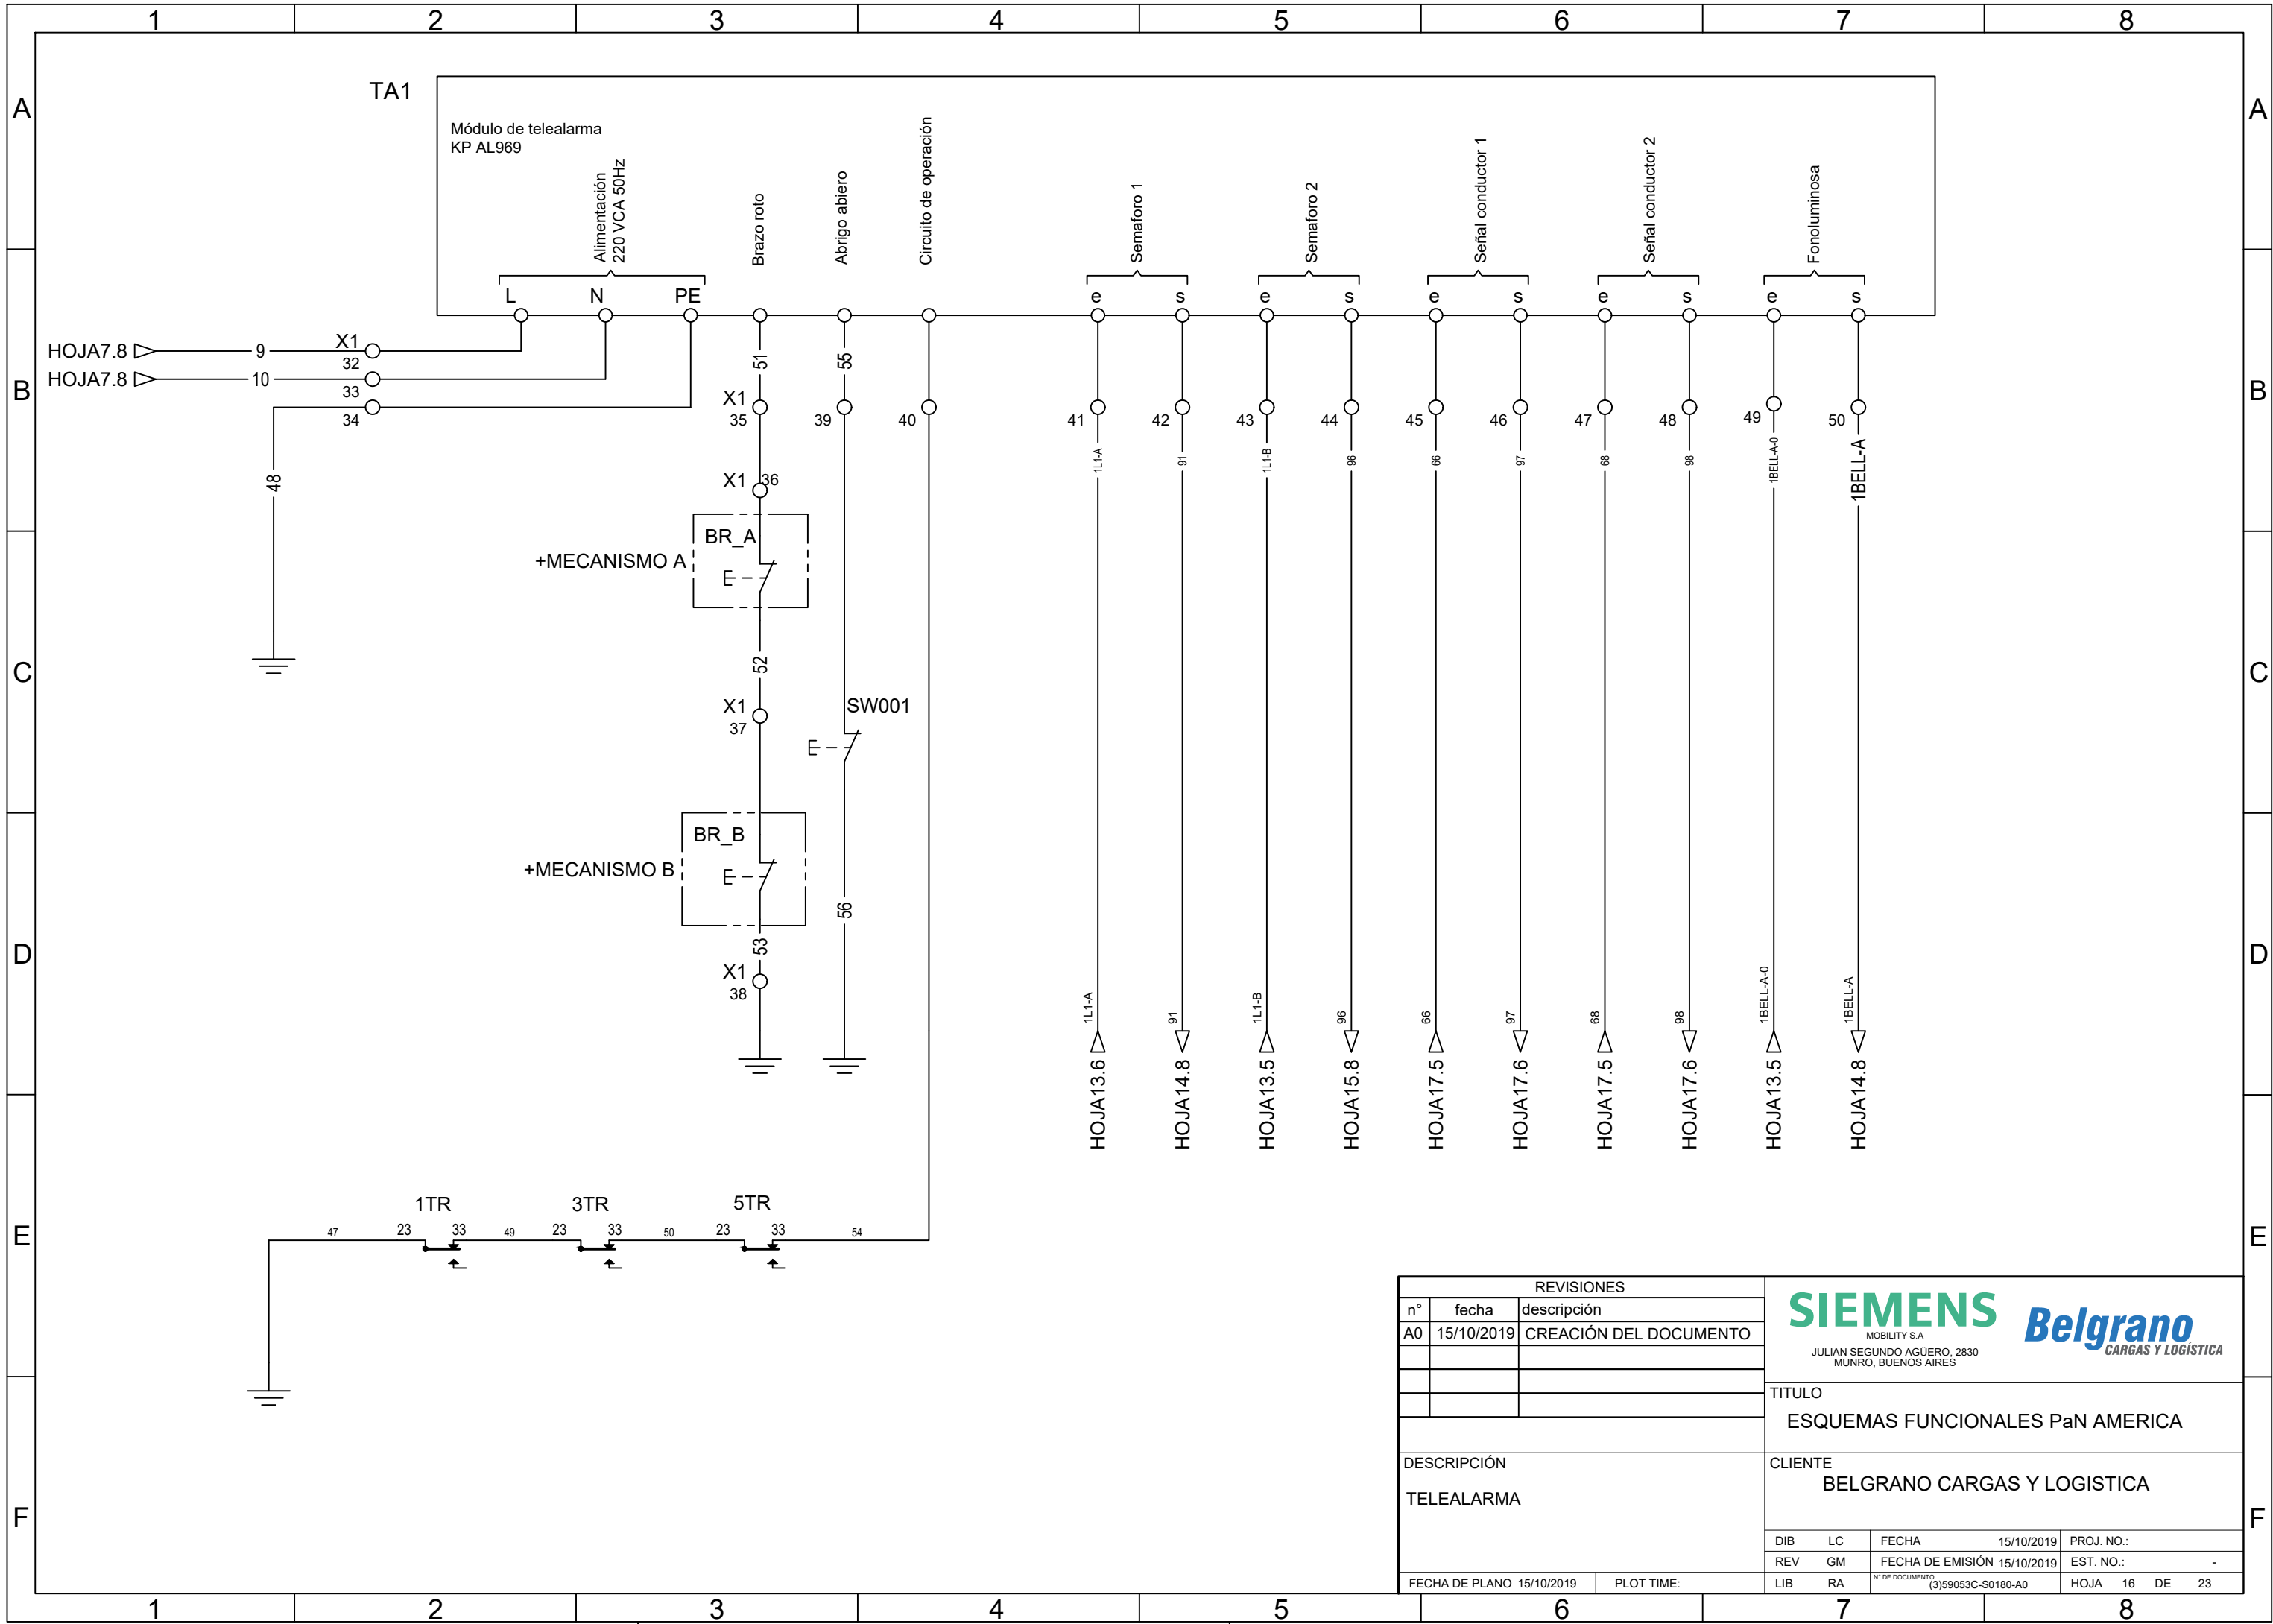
1 2 3 4 5 6 7 8

A

TA1

Módulo de telealarma
KP AL969

Alimentación 220 VCA 50Hz
Brazo roto
Abrigo abiero
Circuito de operación
Semaforo 1
Semaforo 2
Señal conductor 1
Señal conductor 2
Fonoluminosa

L N PE
e s e s e s e s e s

B

HOJA7.8 9 X1 32
HOJA7.8 10 33
34

48

51 55
X1 35 39 40 41 42 43 44 45 46 47 48 49 50

1L1-A 91 1L1-B 96 66 97 68 98 1BELL-A-0 1BELL-A

X1 36

BR_A
+MECANISMO A
E

C

52

X1 37

SW001
E

BR_B
+MECANISMO B
E

D

56
53
X1 38

1L1-A 91 1L1-B 96 66 97 68 98 1BELL-A-0 1BELL-A

HOJA13.6 HOJA14.8 HOJA13.5 HOJA15.8 HOJA17.5 HOJA17.6 HOJA17.5 HOJA17.6 HOJA13.5 HOJA14.8

E

1TR 3TR 5TR
47 23 33 49 23 33 50 23 33 54

| REVISIONES | | |
|---|---|---|
| n° | fecha | descripción |
| A0 | 15/10/2019 | CREACIÓN DEL DOCUMENTO |
| | | |
| | | |
| | | |

SIEMENS
MOBILITY S.A
JULIAN SEGUNDO AGÜERO, 2830
MUNRO, BUENOS AIRES

Belgrano
CARGAS Y LOGÍSTICA

TITULO
ESQUEMAS FUNCIONALES PaN AMERICA

DESCRIPCIÓN
TELEALARMA

CLIENTE
BELGRANO CARGAS Y LOGISTICA

F

DIB LC FECHA 15/10/2019 PROJ. NO.:
REV GM FECHA DE EMISIÓN 15/10/2019 EST. NO.: -
FECHA DE PLANO 15/10/2019 PLOT TIME: LIB RA N° DE DOCUMENTO (3)59053C-S0180-A0 HOJA 16 DE 23

1 2 3 4 5 6 7 8